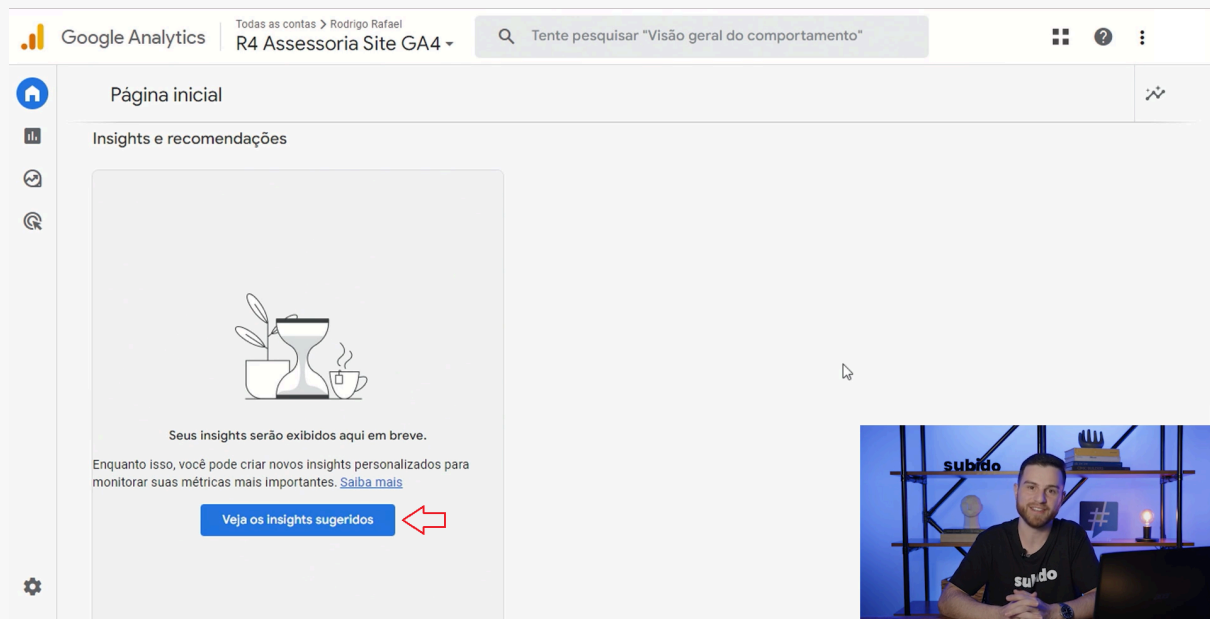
Google Analytics

Todas as contas > Rodrigo Rafael

R4 Assessoria Site GA4

Tente pesquisar "Visão geral do comportamento"

Página inicial

Insights e recomendações

Seus insights serão exibidos aqui em breve.

Enquanto isso, você pode criar novos insights personalizados para monitorar suas métricas mais importantes. Saiba mais

Veja os insights sugeridos

subido

#

subido